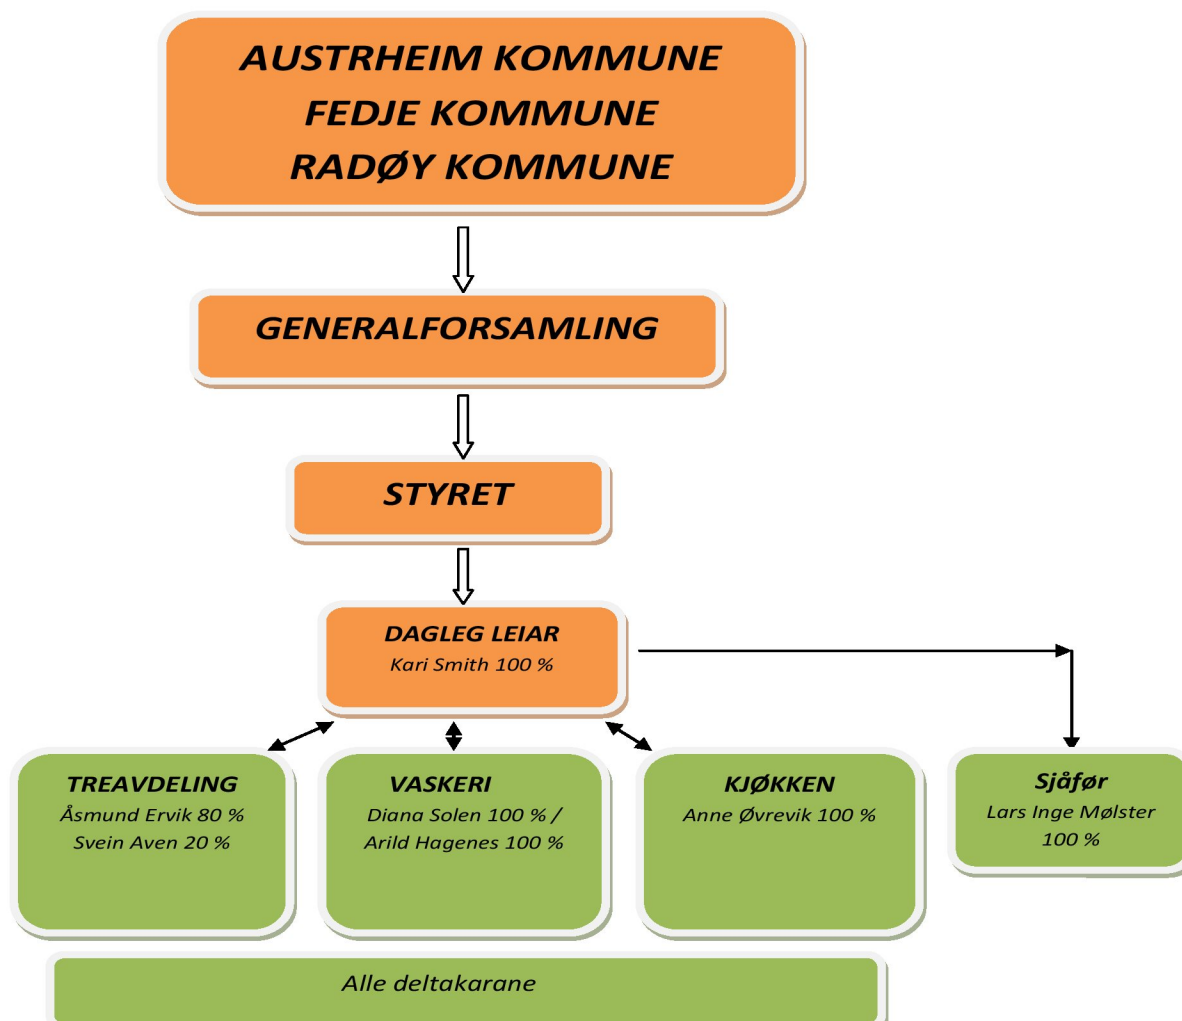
AUSTRHEIM KOMMUNE
FEDJE KOMMUNE
RADØY KOMMUNE

GENERALFORSAMLING

STYRET

DAGLEG LEIAR
Kari Smith 100 %

TREAVDELING
Åsmund Ervik 80 %
Svein Aven 20 %

VASKERI
Diana Solen 100 % /
Arild Hagenes 100 %

KJØKKEN
Anne Øvrevik 100 %

Sjåfør
Lars Inge Mølster
100 %

Alle deltakarane